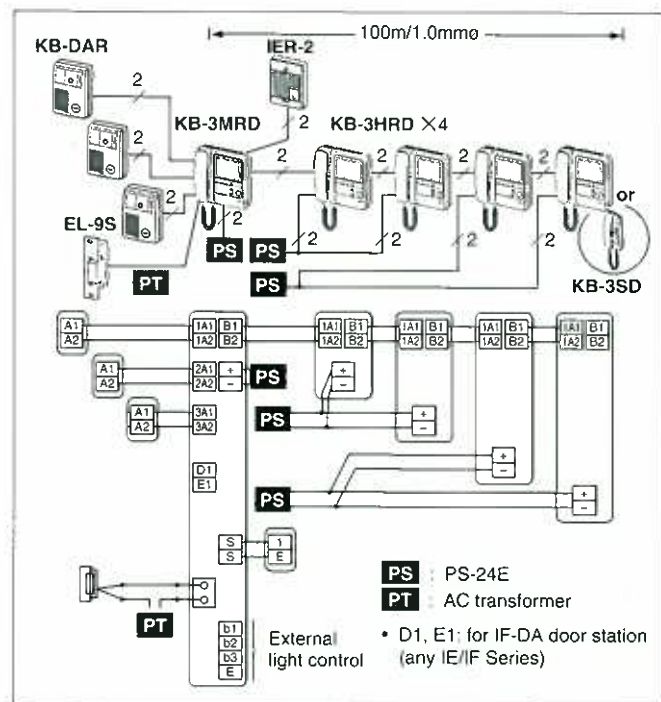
100m/1.0mmø

KB-DAR

IER-2

2

2

KB-3MRD

KB-3HRD ×4

2

2

2

2

2

2

2

EL-9S

2

2

PS

PS

2

2

2

2

or

PT

PS

KB-3SD

A1
A2

1A1 B1
1A2 B2

1A1 B1
1A2 B2

1A1 B1
1A2 B2

1A1 B1
1A2 B2

1A1 B1
1A2 B2

A1
A2

2A1 +
2A2 −

PS

+
−

A1
A2

3A1
3A2

PS

+
−

D1
E1

+
−

PS

+
−

S
S

1
E

PS : PS-24E

PT : AC transformer

PT

b1
b2
b3
E

External light control

• D1, E1: for IF-DA door station (any IE/IF Series)